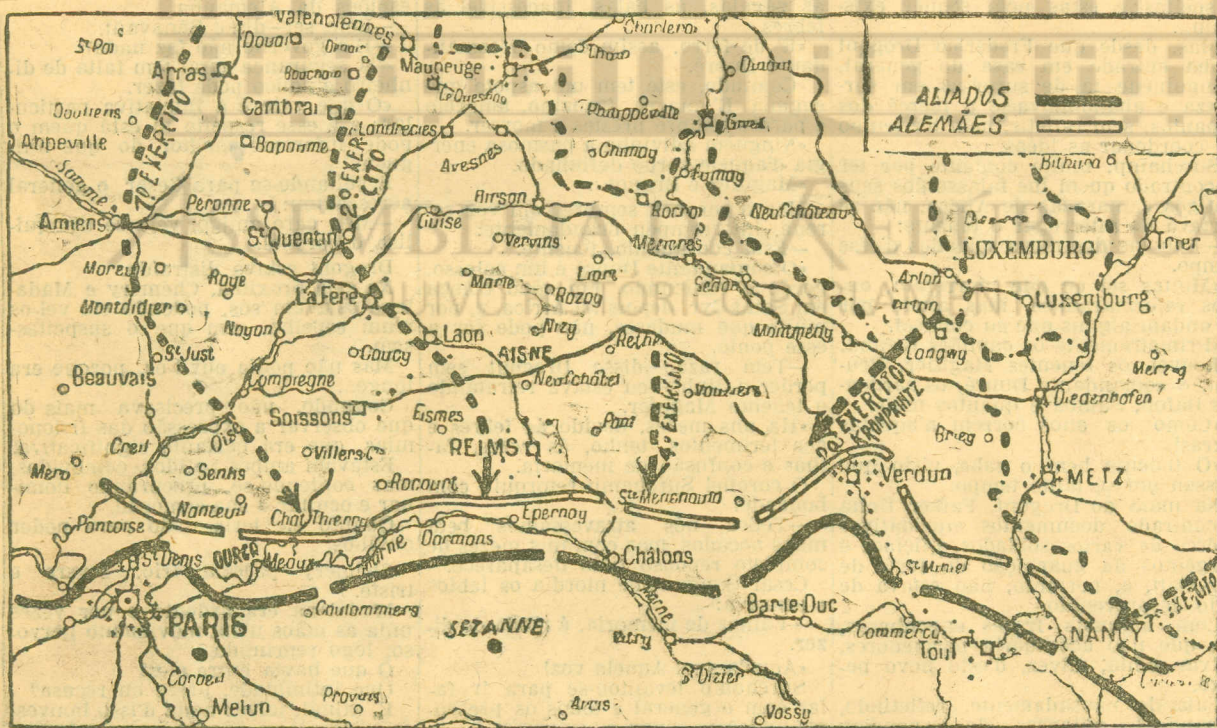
ALIADOS
ALEMÃES

St Pol
Arras
Doullens
Abbeville
Somme
Amiens
1º EXERCITO
Douai
Valenciennes
Cambrai
Bouchain
Bapaume
Landrecies
2º EXERCITO
Peronne
St Quentin
Maubeuge
Le Quesnoy
Avesnes
Charleroi
Thuin
Philippeville
Dinant
Givet
Chimay
Fumay
Rocroi
Hirson
Guise
Vervins
Mezieres
Sedan
Neufchâteau
Bitburg
LUXEMBURG
Luxemburg
Trier
Arlon
Longwy
Montmédy
Moreuil
Montdidier
Roye
Noyon
La Fere
Laon
Marle
Rozoy
Liart
Rethel
Coucy
AISNE
St Just
Beauvais
Compiegne
Soissons
Neufchâtel
Vouziers
4º EXERCITO
Oise
Creil
Senlis
Villers C.
Fismes
REIMS
Mero
Pontoise
Nanteuil
Chat. Thierry
Rocourt
Epernay
St Menehould
Verdun
5º EXERCITO KRONPRINTZ
Diedenhofen
Briey
METZ
Merzig
St Denis
OURCQ
Meaux
Marne
Dormans
Châlons
St Mihiel
PARIS
Coulommiers
SEZANNE
Bar-le-Duc
Commercy
Toul
NANCY
7º EXERCITO
Vitry
St Dizier
Corbeil
Provins
Melun
Arcis
Vassy